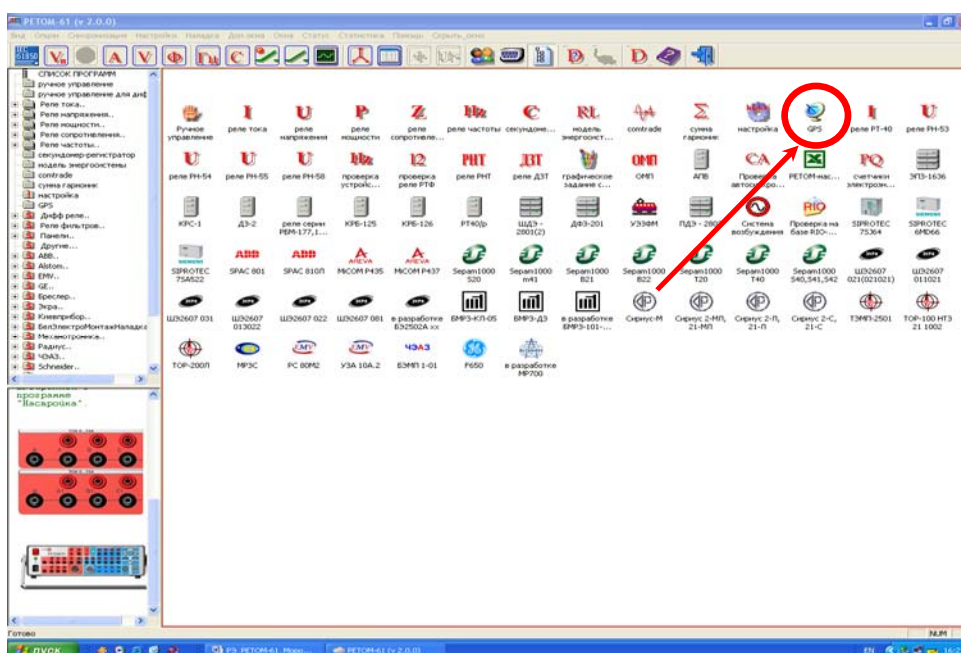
РЕТОМ-61 (v 2.0.0)

Вид Опрос Синхронизация Настройки Наладка Доп.окна Окна Статус Статистика Помощь Скрыть_окно

СПИСОК ПРОГРАММ
ручное управление
ручное управление для диф
Реле тока..
Реле напряжения..
Реле мощности..
Реле сопротивления..
Реле частоты..
секундомер-регистратор
модель энергосистемы
comtrade
сумма гармоник
настройка
GPS
Дифф реле..
Реле фильтров..
Панели..
Другие..
ABB..
Alstom..
EMV..
GE..
Бреслер..
Экра..
Киевприбор..
БелЭлектроМонтажНаладка
Механотроника..
Радиус..
ЧЭАЗ..
Schneider..

программе "Настройка".

Ручное управление
реле тока
реле напряжения
реле мощности
реле сопротивле...
реле частоты
секундоме...
модель энергосист...
comtrade
сумма гармоник
настройка
GPS
реле РТ-40
реле РН-53
реле РН-54
реле РН-55
реле РН-58
проверка устройс...
проверка реле РТФ
реле РНТ
реле ДЗТ
графическое задание с...
ОМП
АПВ
Проверка автосинхро...
РЕТОМ-нас...
счетчики электроэн...
ЭПЗ-1636
КРС-1
ДЗ-2
реле серии РЕМ-177,1...
КРБ-125
КРБ-126
РТ40/р
ШДЭ-2801(2)
ДФЗ-201
УЭЗФМ
ПДЭ-2802
Система возбуждения
Проверка на базе RIO-...
SIPROTEC 7SJ64
SIPROTEC 6MD66
SIPROTEC 7SA522
SPAC 801
SPAC 810Л
MiCOM P435
MiCOM P437
Sepam1000 S20
Sepam1000 M41
Sepam1000 B21
Sepam1000 B22
Sepam1000 T20
Sepam1000 T40
Sepam1000 S40,S41,S42
ШЭ2607 021(021021)
ШЭ2607 011021
ШЭ2607 031
ШЭ2607 013022
ШЭ2607 022
ШЭ2607 081
в разработке БЭ2502А хх
БМРЗ-КЛ-05
БМРЗ-ДЗ
в разработке БМРЗ-101-...
Сириус-М
Сириус 2-МЛ, 21-МЛ
Сириус 2-Л, 21-Л
Сириус 2-С, 21-С
ТЭМП-2501
ТОР-100 НТЗ 21 1002
ТОР-200Л
МРЗС
РС 80М2
УЗА 10А.2
БЭМП 1-01
F650
в разработке МР700

Готово
NUM
пуск